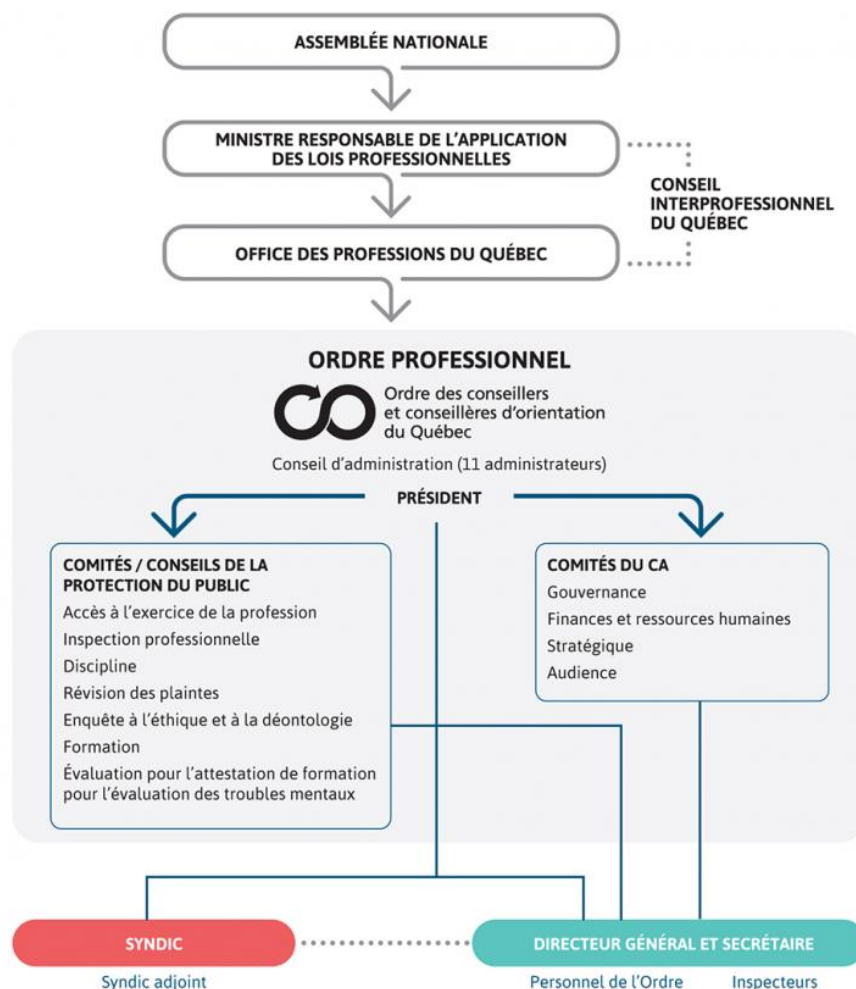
ASSEMBLÉE NATIONALE

MINISTRE RESPONSABLE DE L'APPLICATION DES LOIS PROFESSIONNELLES

CONSEIL INTERPROFESSIONNEL DU QUÉBEC

OFFICE DES PROFESSIONS DU QUÉBEC

ORDRE PROFESSIONNEL

Ordre des conseillers et conseillères d'orientation du Québec

Conseil d'administration (11 administrateurs)

PRÉSIDENT

COMITÉS / CONSEILS DE LA PROTECTION DU PUBLIC
Accès à l'exercice de la profession
Inspection professionnelle
Discipline
Révision des plaintes
Enquête à l'éthique et à la déontologie
Formation
Évaluation pour l'attestation de formation pour l'évaluation des troubles mentaux

COMITÉS DU CA
Gouvernance
Finances et ressources humaines
Stratégique
Audience

SYNDIC
Syndic adjoint

DIRECTEUR GÉNÉRAL ET SECRÉTAIRE
Personnel de l'Ordre
Inspecteurs